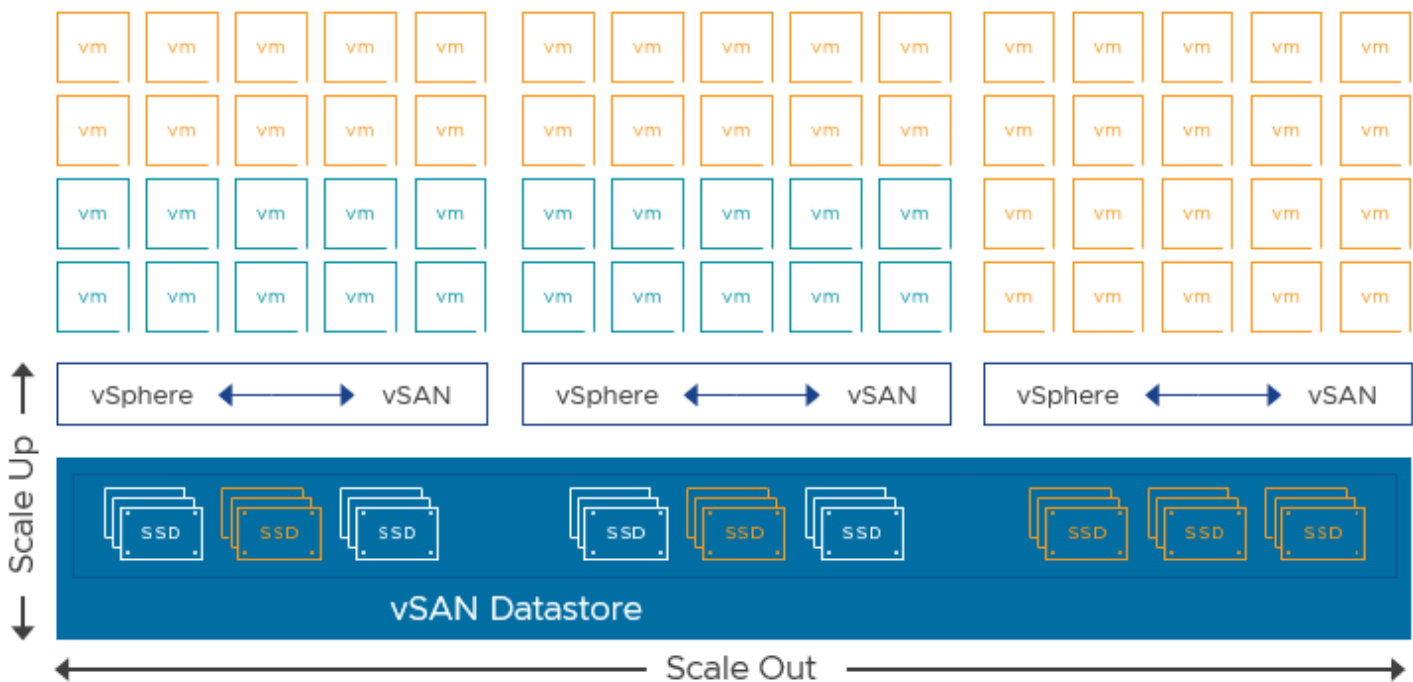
vm vm vm vm vm vm vm vm vm vm vm vm vm vm vm
vm vm vm vm vm vm vm vm vm vm vm vm vm vm vm
vm vm vm vm vm vm vm vm vm vm vm vm vm vm vm
vm vm vm vm vm vm vm vm vm vm vm vm vm vm vm

vSphere vSAN
vSphere vSAN
vSphere vSAN

Scale Up

SSD SSD SSD SSD SSD SSD SSD SSD SSD

vSAN Datastore

Scale Out